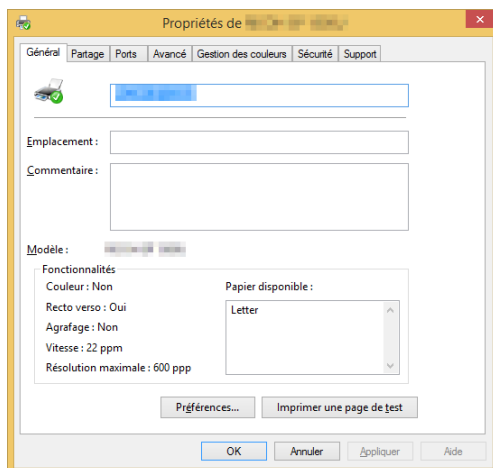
Propriétés de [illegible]

Général | Partage | Ports | Avancé | Gestion des couleurs | Sécurité | Support

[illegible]

Emplacement :

Commentaire :

Modèle : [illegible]

Fonctionnalités

Couleur : Non

Recto verso : Oui

Agrafage : Non

Vitesse : 22 ppm

Résolution maximale : 600 ppp

Papier disponible :

Letter

Préférences...

Imprimer une page de test

OK

Annuler

Appliquer

Aide